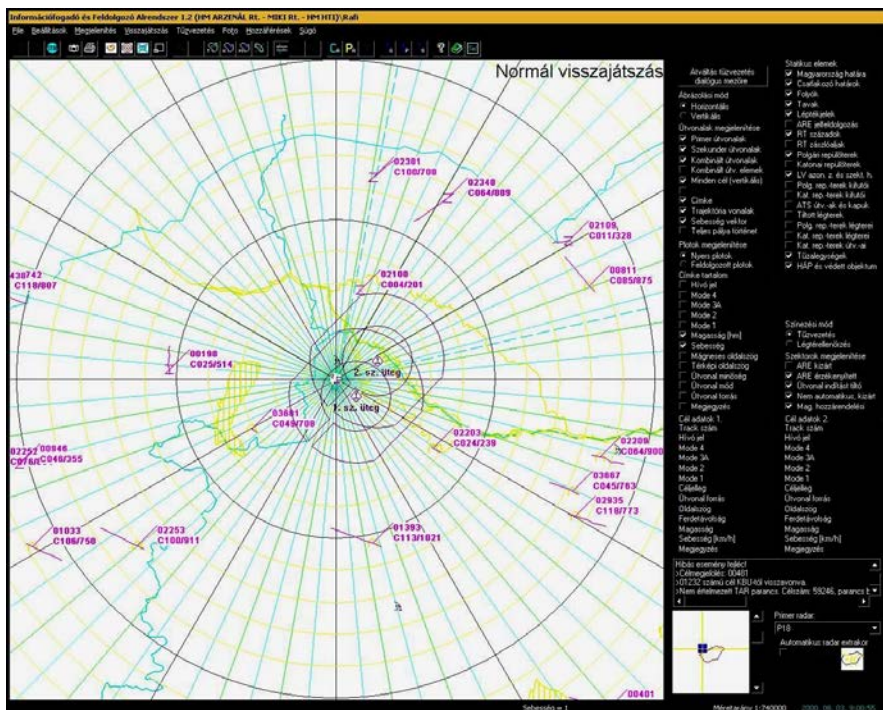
Információfogadó és Feldolgozó Alrendszer 1.2 (HM ARZENÁL Rt. - MIKI Rt. - HM HTI)\Rafi

File Beállítások Megjelenítés Visszajátszás Tűzvezetés Fotó Hozzáférések Súgó

Normál visszajátszás

02301 C100/700
02348 C064/809
02109 C011/328
430742 C118/807
02108 C004/201
00811 C085/075
00196 C025/514
2. sz. üteg
1. sz. üteg
03681 C049/700
02203 C024/239
02209 C064/900
02257 C076/1
00846 C040/355
03667 C045/763
02935 C118/773
01033 C106/750
02253 C100/911
01393 C113/1021
00401

Átváltás tűzvezetés dialógus mezőre
Ábrázolási mód
Horizontális
Vertikális
Útvonalak megjelenítése
Primer útvonalak
Szekunder útvonalak
Kombinált útvonalak
Kombinált útv. elemek
Minden cél (vertikális)
Címke
Trajektória vonalak
Sebesség vektor
Teljes pálya történet
Plotok megjelenítése
Nyers plotok
Feldolgozott plotok
Címke tartalom
Hívó jel
Mode 4
Mode 3A
Mode 2
Mode 1
Magasság [hm]
Sebesség
Mágneses oldalszög
Térképi oldalszög
Útvonal minőség
Útvonal mód
Útvonal forrás
Megjegyzés

Statikus elemek
Magyarország határa
Csatlakozó határok
Folyók
Tavak
Léptékelek
ARE jelfeldolgozás
RT századok
RT zászlóaljak
Polgári repülőterek
Katonai repülőterek
LV azon. z. és szekt. h.
Polg. rep.-terek kifutói
Kat. rep.-terek kifutói
ATS útv.-ak és kapuk
Tiltott légterek
Polg. rep.-terek légterei
Kat. rep.-terek légterei
Kat. rep.-terek útv.-ai
Tüzalegységek
HÁP és védett objektum

Színezési mód
Tűzvezetés
Légtérellenőrzés
Szektorok megjelenítése
ARE kizárt
ARE érzékenyített
Útvonal indítást tiltó
Nem automatikus, kizárt
Mag. hozzárendelési

Cél adatok 1
Track szám
Hívó jel
Mode 4
Mode 3A
Mode 2
Mode 1
Céljelleg
Útvonal forrás
Oldalszög
Ferdetávolság
Magasság
Sebesség [km/h]
Megjegyzés

Cél adatok 2
Track szám
Hívó jel
Mode 4
Mode 3A
Mode 2
Mode 1
Céljelleg
Útvonal forrás
Oldalszög
Ferdetávolság
Magasság
Sebesség [km/h]
Megjegyzés

Hibás esemény leíró!
>Célmegelőzés: 00401
>01232 számú cél KBU-tól visszavonva.
>Nem értelmezett TAR parancs. Célszám: 59246, parancs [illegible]

Primer radar:
P18
Automatikus radar extrakor

Sebesség = 1
Méretarány 1:740000
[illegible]